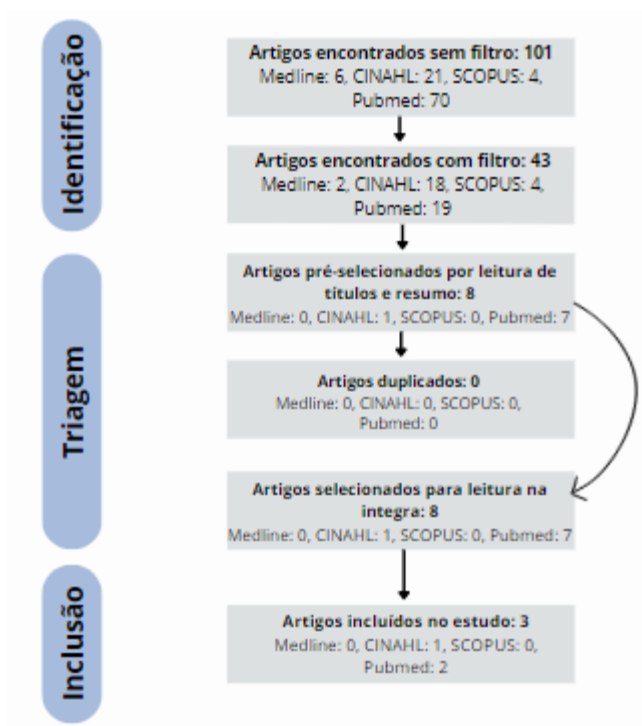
Identificação

Artigos encontrados sem filtro: 101
Medline: 6, CINAHL: 21, SCOPUS: 4, Pubmed: 70

Artigos encontrados com filtro: 43
Medline: 2, CINAHL: 18, SCOPUS: 4, Pubmed: 19

Triagem

Artigos pré-selecionados por leitura de titulos e resumo: 8
Medline: 0, CINAHL: 1, SCOPUS: 0, Pubmed: 7

Artigos duplicados: 0
Medline: 0, CINAHL: 0, SCOPUS: 0, Pubmed: 0

Artigos selecionados para leitura na integra: 8
Medline: 0, CINAHL: 1, SCOPUS: 0, Pubmed: 7

Inclusão

Artigos incluídos no estudo: 3
Medline: 0, CINAHL: 1, SCOPUS: 0, Pubmed: 2